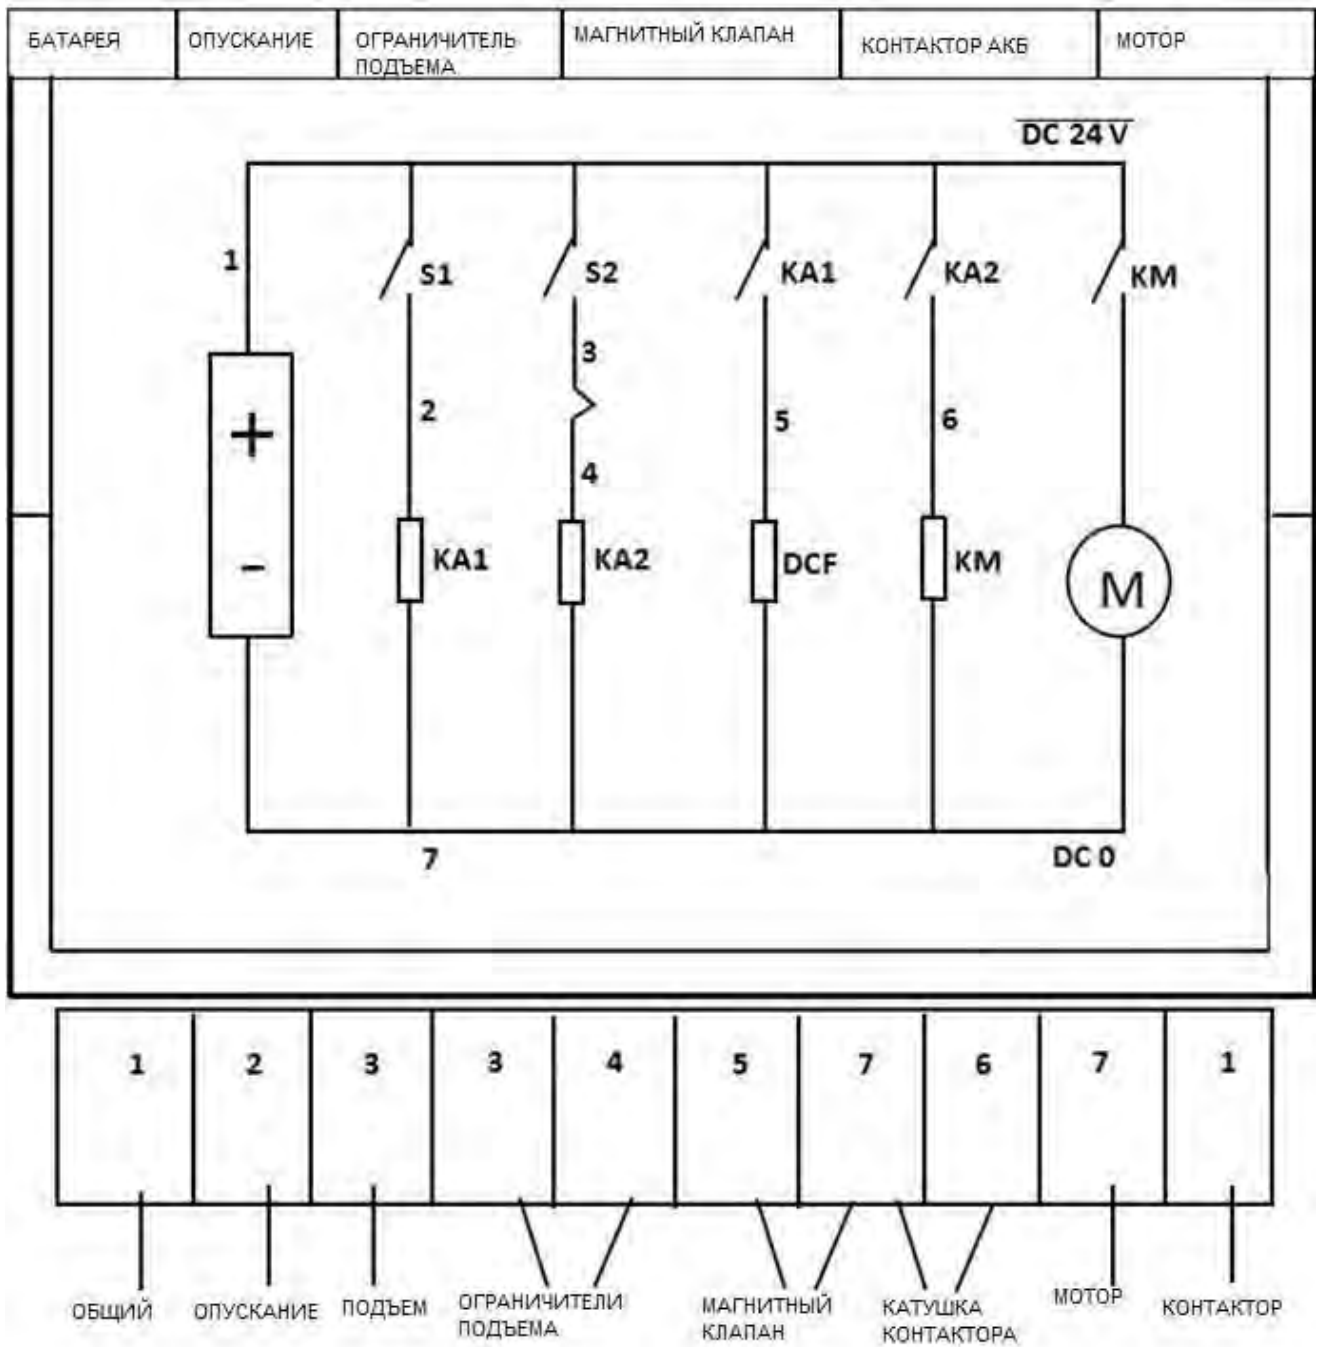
| БАТАРЕЯ | ОПУСКАНИЕ | ОГРАНИЧИТЕЛЬ ПОДЪЕМА | МАГНИТНЫЙ КЛАПАН | КОНТАКТОР АКБ | МОТОР |
|---|---|---|---|---|---|

$\overline{DC\ 24\ V}$

1

S1

S2

KA1

KA2

KM

3

2

5

6

4

+

-

KA1

KA2

DCF

KM

M

7

DC 0

| 1 | 2 | 3 | 3 | 4 | 5 | 7 | 6 | 7 | 1 |
|---|---|---|---|---|---|---|---|---|---|

ОБЩИЙ ОПУСКАНИЕ ПОДЪЕМ ОГРАНИЧИТЕЛИ ПОДЪЕМА МАГНИТНЫЙ КЛАПАН КАТУШКА КОНТАКТОРА МОТОР КОНТАКТОР